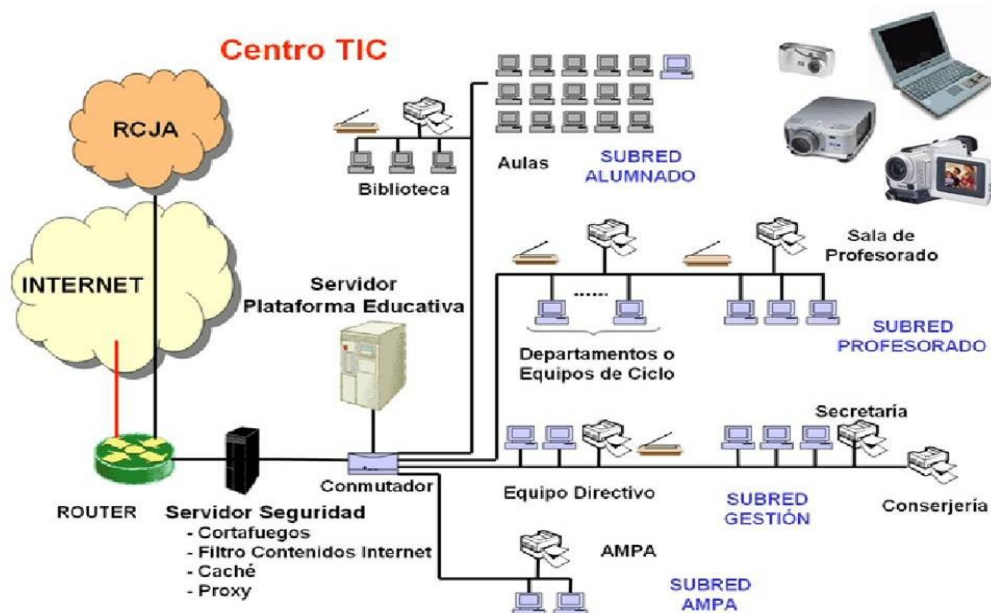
Centro TIC

RCJA

INTERNET

Biblioteca

Aulas

SUBRED ALUMNADO

Sala de Profesorado

Servidor Plataforma Educativa

......

Departamentos o Equipos de Ciclo

SUBRED PROFESORADO

Secretaría

ROUTER

Conmutador

Servidor Seguridad
- Cortafuegos
- Filtro Contenidos Internet
- Caché
- Proxy

Equipo Directivo

SUBRED GESTIÓN

Conserjería

AMPA

SUBRED AMPA